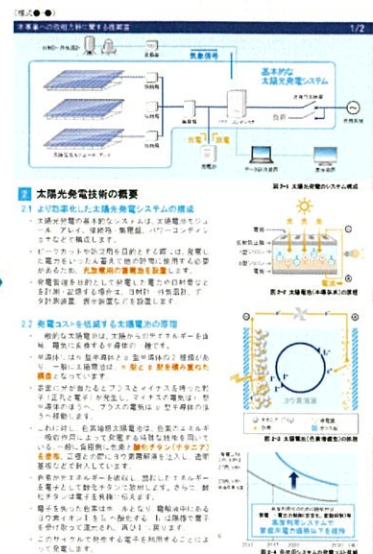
1/2

基本的な太陽光発電システム

2 太陽光発電技術の概要

2.1 より効率化した太陽光発電システムの構成

図 2-1 太陽光発電のシステム構成

2.2 発電コストを低減する太陽電池の原理

図 2-2 太陽電池(単結晶系)の原理

図 2-3 太陽電池(色素増感型)の原理

図 2-4 各発電システムの発電コスト比較

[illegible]